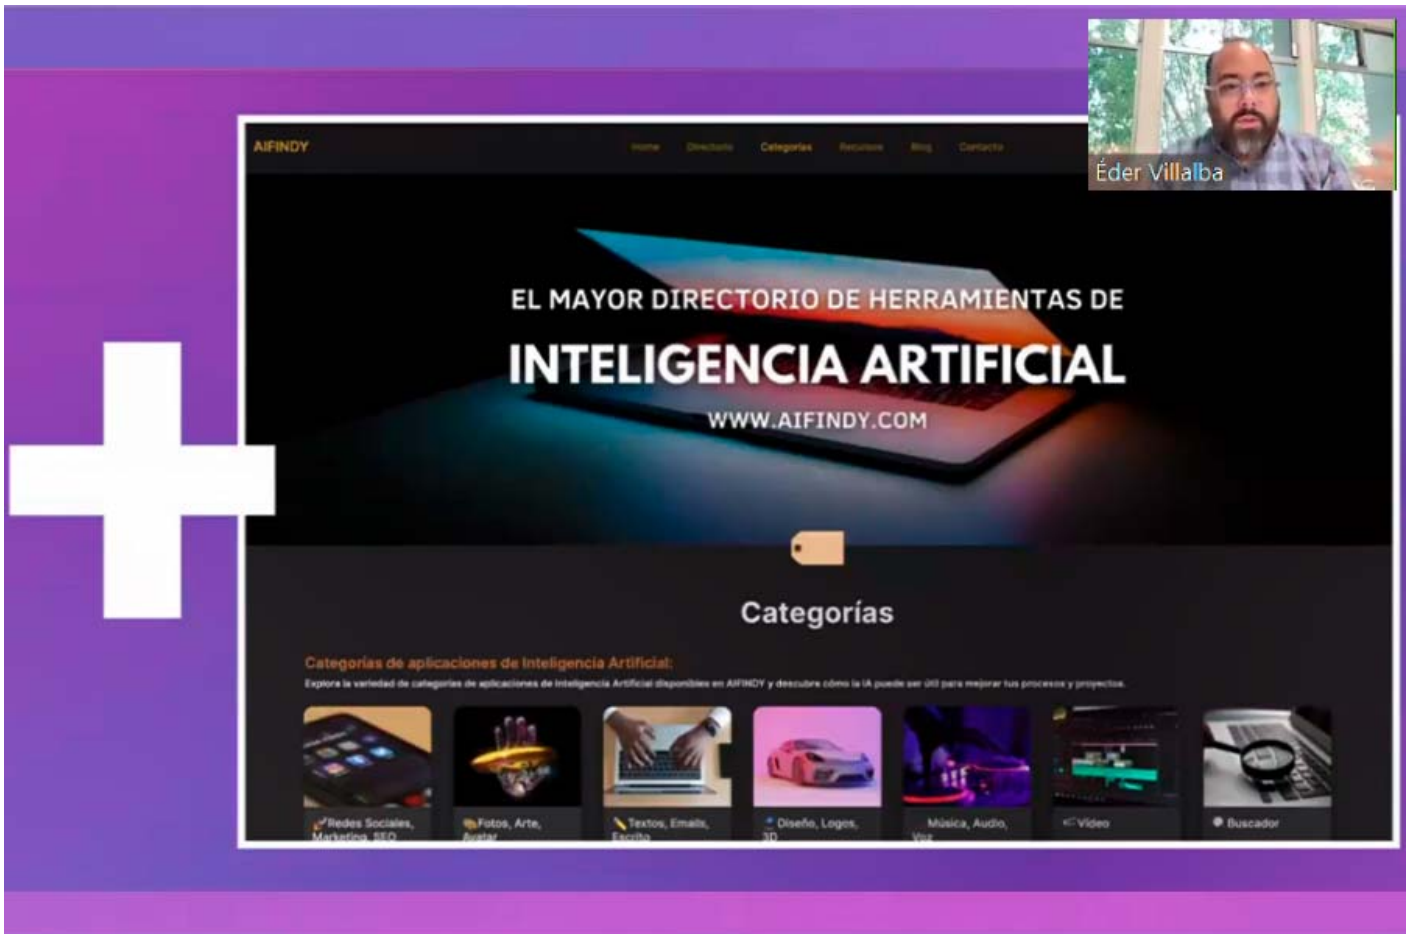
AIFINDY

Home Directorio Categorías Recursos Blog Contacto

Éder Villalba

EL MAYOR DIRECTORIO DE HERRAMIENTAS DE

INTELIGENCIA ARTIFICIAL

WWW.AIFINDY.COM

Categorías

Categorías de aplicaciones de Inteligencia Artificial:

Explora la variedad de categorías de aplicaciones de Inteligencia Artificial disponibles en AIFINDY y descubre cómo la IA puede ser útil para mejorar tus procesos y proyectos.

Redes Sociales, Marketing, SEO

Fotos, Arte, Avatar

Textos, Emails, Escrito

Diseño, Logos, 3D

Música, Audio, Voz

Video

Buscador